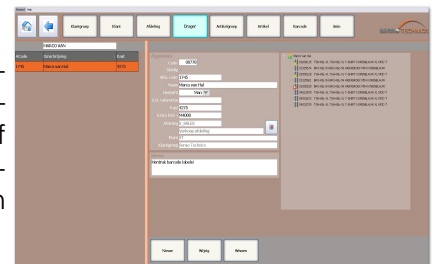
Klantgroep
Klant
Afdeling
Drager
Artikelgroep
Artikel
Barcode
Stats

MARCO VAN
Afcode
Omschrijving
Kod
1745
Marco van Hal
8070

Code 00770
1745
Marco van Hal
Man
4275
94000
Verkoop afdeling
Marco van Hal

Nieuw
Wijzig
Wissen